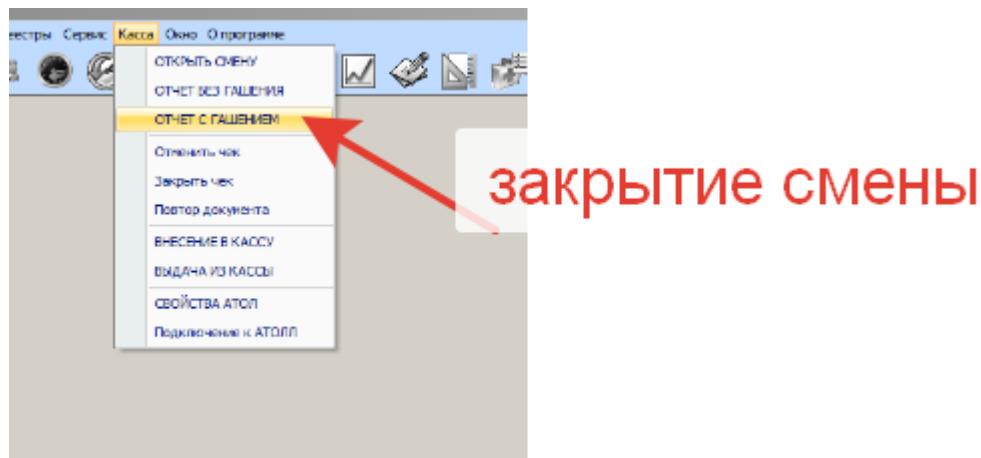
еестры Сервис Касса Окно О программе

ОТКРЫТЬ СМЕНУ
ОТЧЕТ БЕЗ ГАШЕНИЯ
ОТЧЕТ С ГАШЕНИЕМ
Отменить чек
Закрыть чек
Повтор документа
ВНЕСЕНИЕ В КАССУ
ВЫДАЧА ИЗ КАССЫ
СВОЙСТВА АТОЛ
Подключение к АТОЛЛ

закрытие смены